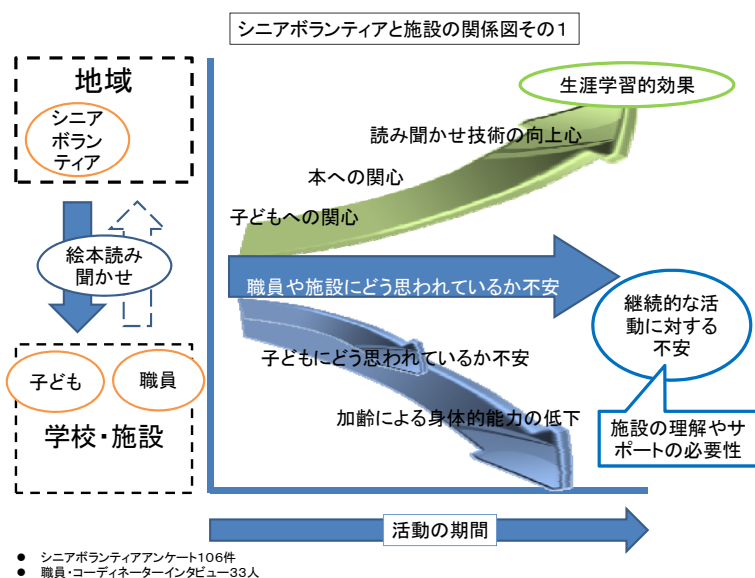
シニアボランティアと施設の関係図その１

地域

シニア
ボラン
ティア

絵本読み
聞かせ

子ども

職員

学校・施設

生涯学習的効果

読み聞かせ技術の向上心

本への関心

子どもへの関心

職員や施設にどう思われているか不安

継続的な活動に対する不安

子どもにどう思われているか不安

加齢による身体的能力の低下

施設の理解やサポートの必要性

活動の期間

● シニアボランティアアンケート106件
● 職員・コーディネーターインタビュー33人